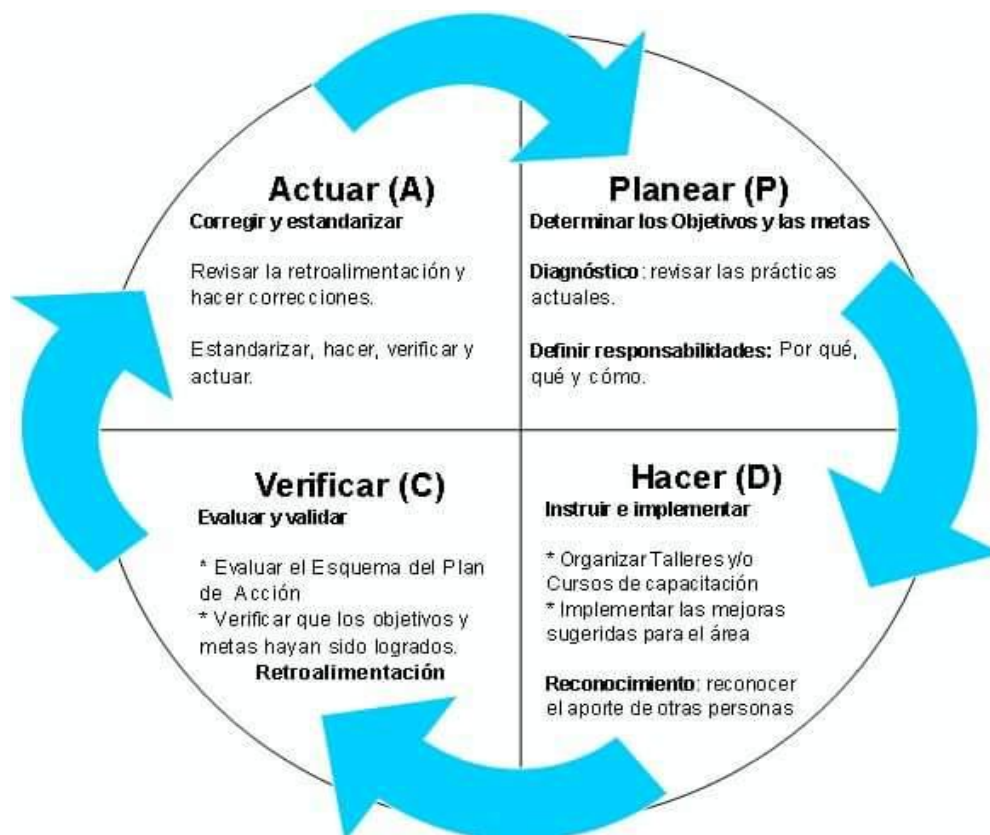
Actuar (A)
Corregir y estandarizar

Revisar la retroalimentación y hacer correcciones.

Estandarizar, hacer, verificar y actuar.

Planear (P)
Determinar los Objetivos y las metas

Diagnóstico: revisar las prácticas actuales.

Definir responsabilidades: Por qué, qué y cómo.

Verificar (C)
Evaluar y validar

* Evaluar el Esquema del Plan de Acción
* Verificar que los objetivos y metas hayan sido logrados.
Retroalimentación

Hacer (D)
Instruir e implementar

* Organizar Talleres y/o Cursos de capacitación
* Implementar las mejoras sugeridas para el área

Reconocimiento: reconocer el aporte de otras personas